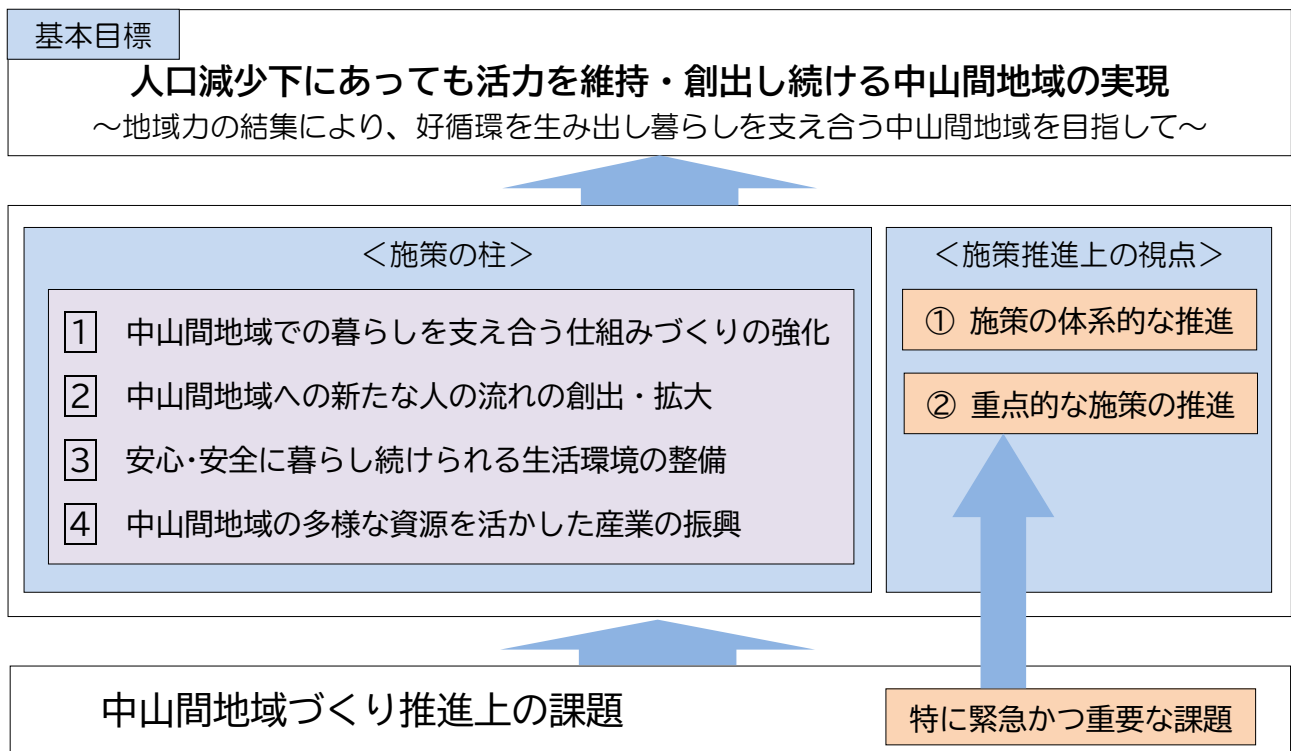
基本目標

人口減少下にあっても活力を維持・創出し続ける中山間地域の実現

〜地域力の結集により、好循環を生み出し暮らしを支え合う中山間地域を目指して〜

＜施策の柱＞

1 中山間地域での暮らしを支え合う仕組みづくりの強化

2 中山間地域への新たな人の流れの創出・拡大

3 安心･安全に暮らし続けられる生活環境の整備

4 中山間地域の多様な資源を活かした産業の振興

＜施策推進上の視点＞

① 施策の体系的な推進

② 重点的な施策の推進

中山間地域づくり推進上の課題

特に緊急かつ重要な課題